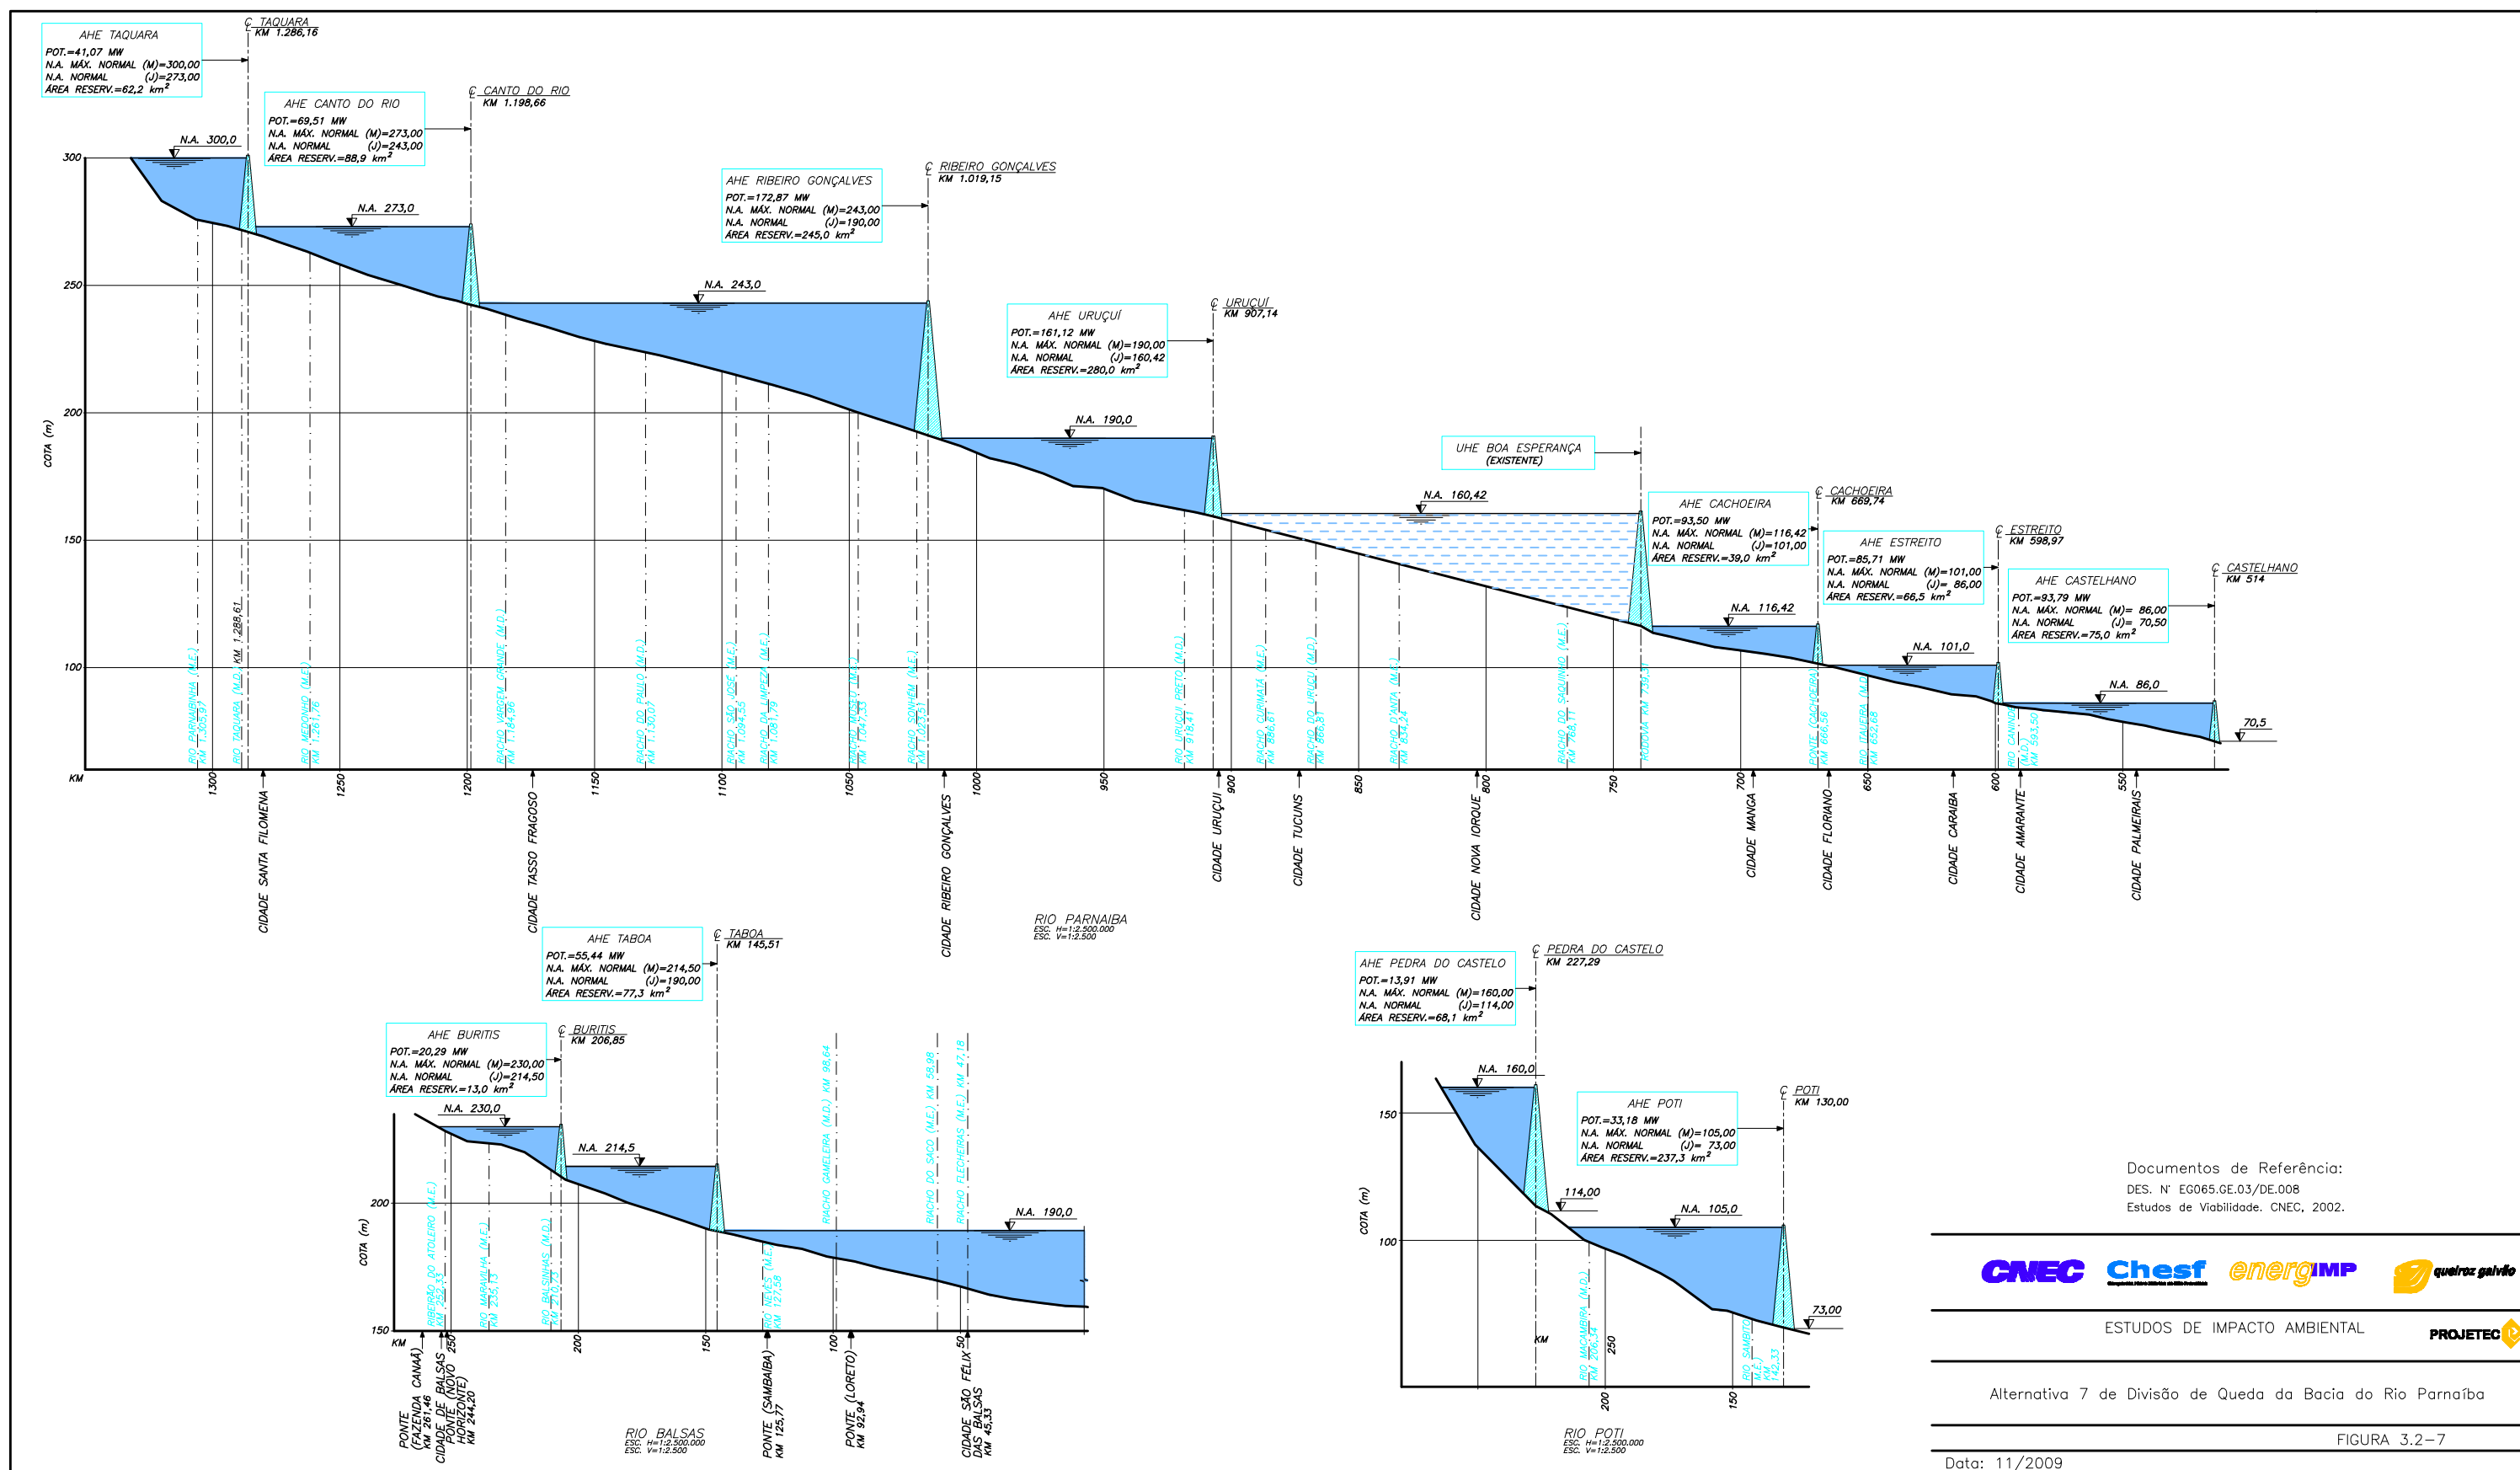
AHE TAQUARA
POT.=41,07 MW
N.A. MÁX. NORMAL (M)=300,00
N.A. NORMAL (J)=273,00
ÁREA RESERV.=62,2 km²

℄ TAQUARA
KM 1.286,16

AHE CANTO DO RIO
POT.=69,51 MW
N.A. MÁX. NORMAL (M)=273,00
N.A. NORMAL (J)=243,00
ÁREA RESERV.=88,9 km²

℄ CANTO DO RIO
KM 1.198,66

AHE RIBEIRO GONÇALVES
POT.=172,87 MW
N.A. MÁX. NORMAL (M)=243,00
N.A. NORMAL (J)=190,00
ÁREA RESERV.=245,0 km²

℄ RIBEIRO GONÇALVES
KM 1.019,15

AHE URUÇUÍ
POT.=161,12 MW
N.A. MÁX. NORMAL (M)=190,00
N.A. NORMAL (J)=160,42
ÁREA RESERV.=280,0 km²

℄ URUÇUÍ
KM 907,14

UHE BOA ESPERANÇA
(EXISTENTE)

AHE CACHOEIRA
POT.=93,50 MW
N.A. MÁX. NORMAL (M)=116,42
N.A. NORMAL (J)=101,00
ÁREA RESERV.=39,0 km²

℄ CACHOEIRA
KM 669,74

AHE ESTREITO
POT.=85,71 MW
N.A. MÁX. NORMAL (M)=101,00
N.A. NORMAL (J)= 86,00
ÁREA RESERV.=66,5 km²

℄ ESTREITO
KM 598,97

AHE CASTELHANO
POT.=93,79 MW
N.A. MÁX. NORMAL (M)= 86,00
N.A. NORMAL (J)= 70,50
ÁREA RESERV.=75,0 km²

℄ CASTELHANO
KM 514

N.A. 300,0
N.A. 273,0
N.A. 243,0
N.A. 190,0
N.A. 160,42
N.A. 116,42
N.A. 101,0
N.A. 86,0
70,5

300
250
200
150
100
COTA (m)
KM

RIO PARNAIBINHA (M.E.)
RIO TAQUARA (M.D.)
KM 1.288,61
RIO MEDONHO (M.E.) KM 1.261,76
RIACHO VARGEM GRANDE (M.D.)
RIACHO DO PAULO (M.D.)
RIACHO SÃO JOSÉ (M.E.)
RIACHO DA LIMPEZA (M.E.)
RIACHO (M.E.)
RIACHO SOMBRA (M.E.)
RIO URUÇUÍ PRETO (M.D.)
RIACHO CURIMATÁ (M.E.)
RIO URUÇUÍ (M.D.)
RIACHO D'ANTA (M.E.)
RIACHO DO SAQUINHO (M.E.)
RIO (M.D.)
RIACHO CACHOEIRA
RIO ITAUEIRA (M.D.)
RIO CANINDÉ (M.D.) KM 593,50

1300
1250
1200
1150
1100
1050
1000
950
900
850
800
750
700
650
600
550

CIDADE SANTA FILOMENA
CIDADE TASSO FRAGOSO
CIDADE RIBEIRO GONÇALVES
CIDADE URUÇUÍ
CIDADE TUCUNS
CIDADE NOVA IORQUE
CIDADE MANGA
CIDADE FLORIANO
CIDADE CARAÍBA
CIDADE AMARANTE
CIDADE PALMEIRAIS

RIO PARNAIBA
ESC. H=1:2.500.000
ESC. V=1:2.500

AHE TABOA
POT.=55,44 MW
N.A. MÁX. NORMAL (M)=214,50
N.A. NORMAL (J)=190,00
ÁREA RESERV.=77,3 km²

℄ TABOA
KM 145,51

AHE BURITIS
POT.=20,29 MW
N.A. MÁX. NORMAL (M)=230,00
N.A. NORMAL (J)=214,50
ÁREA RESERV.=13,0 km²

℄ BURITIS
KM 206,85

N.A. 230,0
N.A. 214,5
N.A. 190,0

RIACHO GAMELEIRA (M.D.) KM 98,64
RIACHO DO SACO (M.E.) KM 58,98
RIACHO FLECHEIRAS (M.E.) KM 47,18
RIBEIRÃO DO ATOLEIRO (M.E.)
RIO MARIMANHA (M.E.)
RIO BALSINHAS (M.D.)
RIO (M.E.) KM 127,58

200
150
COTA (m)
KM
250
200
150
100
50

PONTE (FAZENDA CANAÃ) KM 261,46
CIDADE DE BALSAS PONTE (NOVO HORIZONTE) KM 244,20
PONTE (SAMBAÍBA) KM 125,77
PONTE (LORETO) KM 92,94
CIDADE SÃO FÉLIX DAS BALSAS KM 45,33

RIO BALSAS
ESC. H=1:2.500.000
ESC. V=1:2.500

AHE PEDRA DO CASTELO
POT.=13,91 MW
N.A. MÁX. NORMAL (M)=160,00
N.A. NORMAL (J)=114,00
ÁREA RESERV.=68,1 km²

℄ PEDRA DO CASTELO
KM 227,29

AHE POTI
POT.=33,18 MW
N.A. MÁX. NORMAL (M)=105,00
N.A. NORMAL (J)= 73,00
ÁREA RESERV.=237,3 km²

℄ POTI
KM 130,00

N.A. 160,0
114,00
N.A. 105,0
73,00

150
100
COTA (m)
KM
250
200
150
RIO MARATAOAN (M.D.)
RIO SAMBITO (M.E.)

RIO POTI
ESC. H=1:2.500.000
ESC. V=1:2.500

Documentos de Referência:
DES. Nº EG065.GE.03/DE.008
Estudos de Viabilidade. CNEC, 2002.

CNEC
Chesf
energIMP
queiroz galvão

ESTUDOS DE IMPACTO AMBIENTAL
PROJETEC

Alternativa 7 de Divisão de Queda da Bacia do Rio Parnaíba

FIGURA 3.2-7

Data: 11/2009